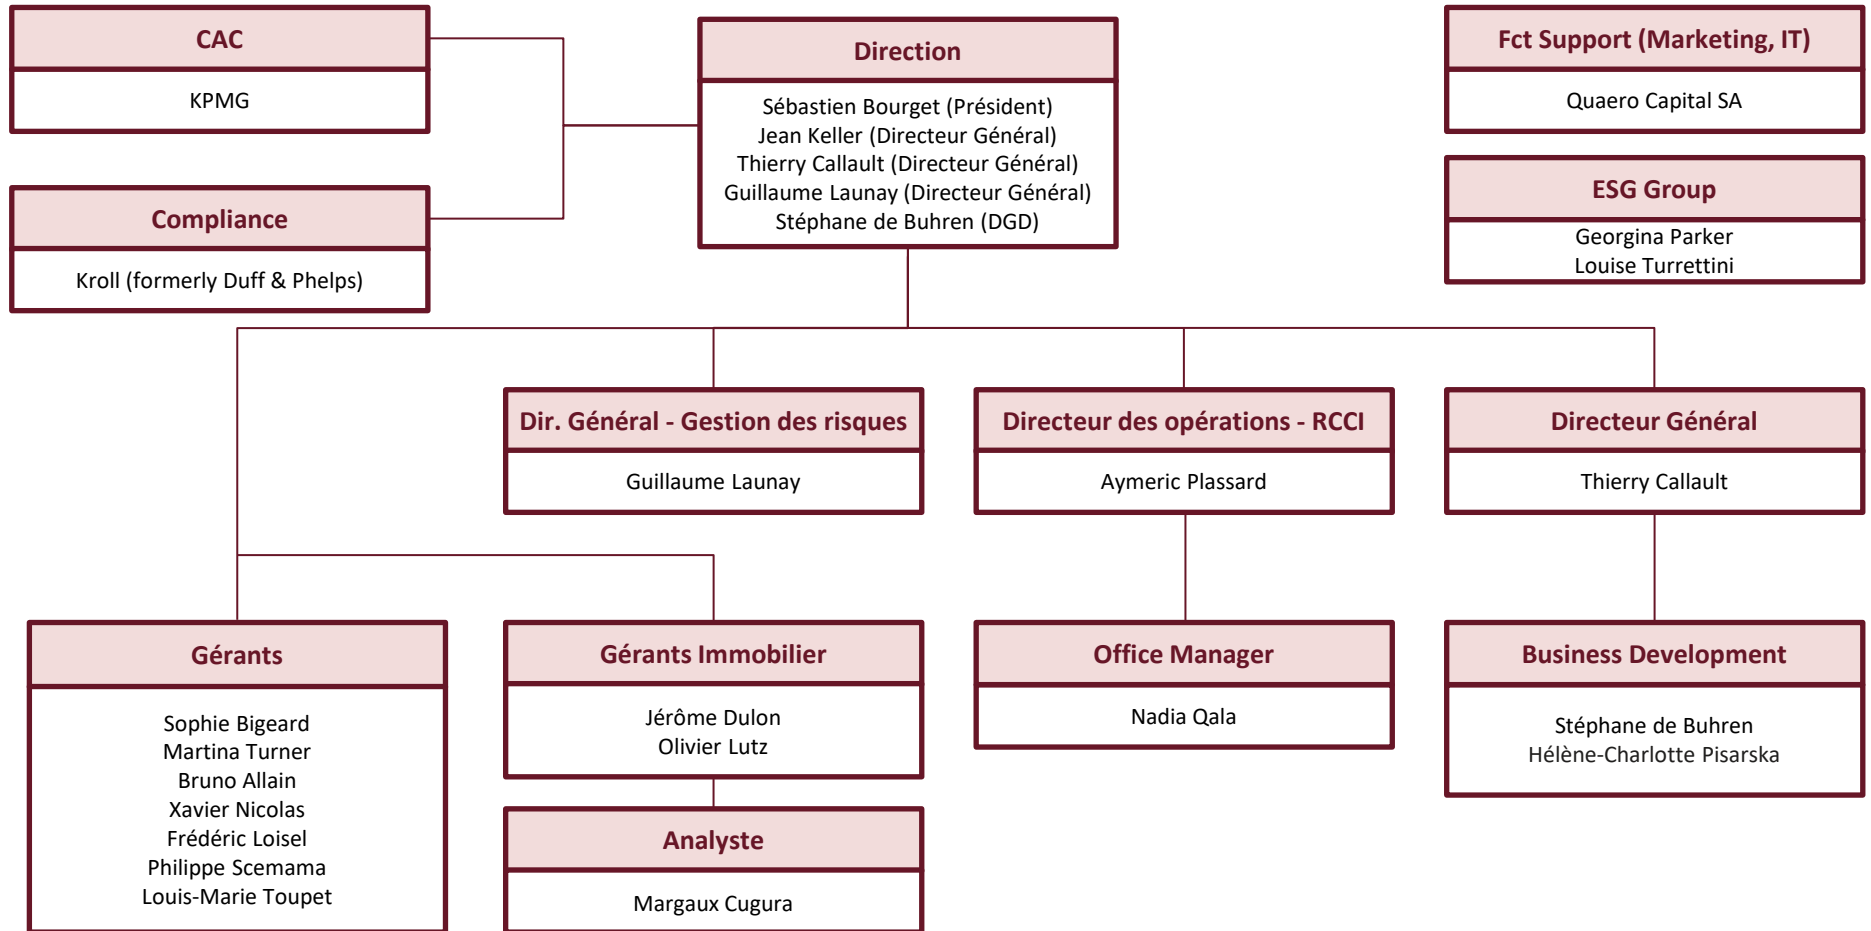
CAC

KPMG

Compliance

Kroll (formerly Duff & Phelps)

Direction

Sébastien Bourget (Président)
Jean Keller (Directeur Général)
Thierry Callault (Directeur Général)
Guillaume Launay (Directeur Général)
Stéphane de Buhren (DGD)

Fct Support (Marketing, IT)

Quaero Capital SA

ESG Group

Georgina Parker
Louise Turrettini

Dir. Général - Gestion des risques

Guillaume Launay

Directeur des opérations - RCCI

Aymeric Plassard

Directeur Général

Thierry Callault

Gérants

Sophie Bigeard
Martina Turner
Bruno Allain
Xavier Nicolas
Frédéric Loisel
Philippe Scemama
Louis-Marie Toupet

Gérants Immobilier

Jérôme Dulon
Olivier Lutz

Analyste

Margaux Cugura

Office Manager

Nadia Qala

Business Development

Stéphane de Buhren
Hélène-Charlotte Pisarska